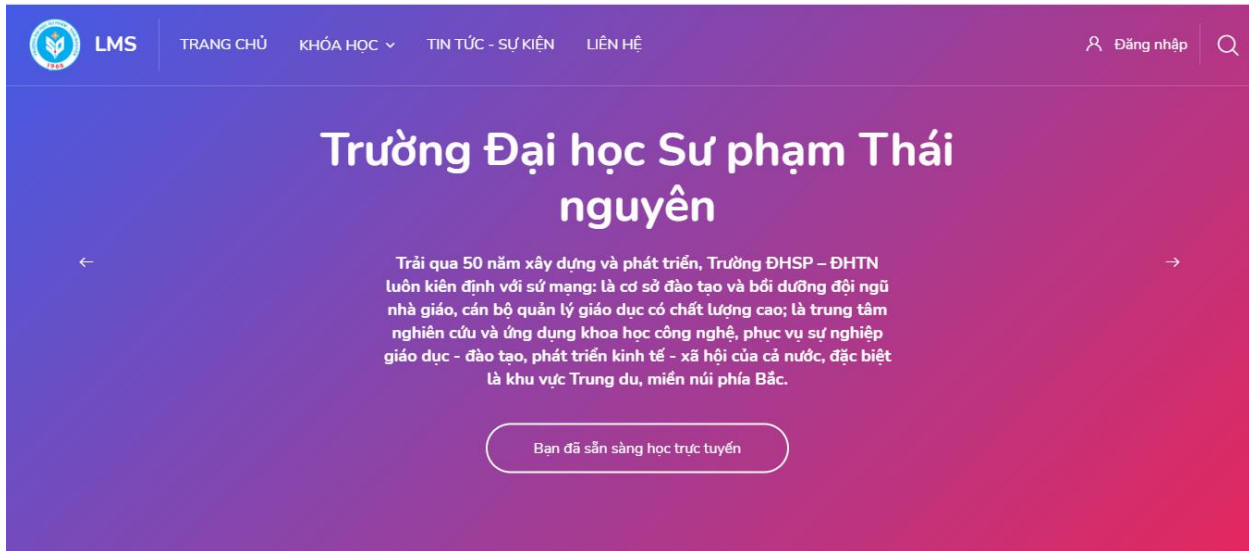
1966

LMS

TRANG CHỦ KHÓA HỌC TIN TỨC - SỰ KIỆN LIÊN HỆ

Đăng nhập

Trường Đại học Sư phạm Thái nguyên

Trải qua 50 năm xây dựng và phát triển, Trường ĐHSP – ĐHTN luôn kiên định với sứ mạng: là cơ sở đào tạo và bồi dưỡng đội ngũ nhà giáo, cán bộ quản lý giáo dục có chất lượng cao; là trung tâm nghiên cứu và ứng dụng khoa học công nghệ, phục vụ sự nghiệp giáo dục - đào tạo, phát triển kinh tế - xã hội của cả nước, đặc biệt là khu vực Trung du, miền núi phía Bắc.

Bạn đã sẵn sàng học trực tuyến